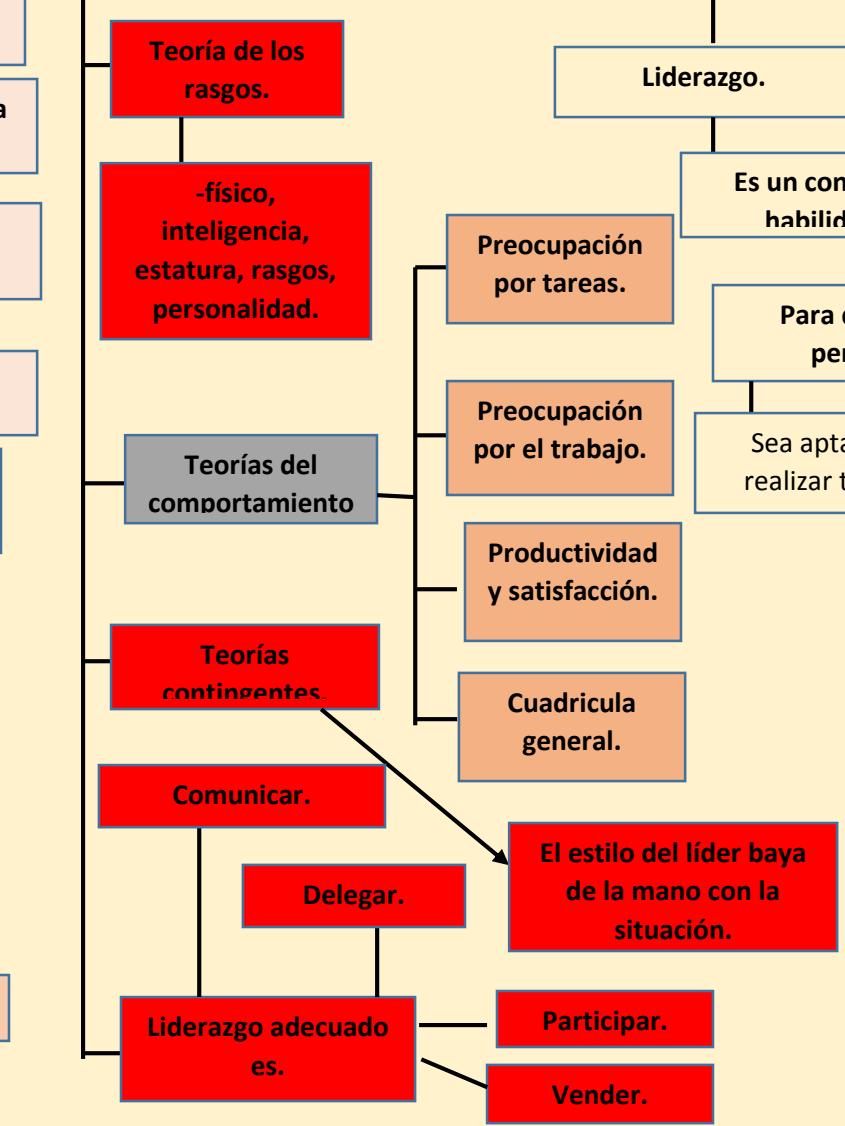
a

Teoría de los rasgos.

-físico, inteligencia, estatura, rasgos, personalidad.

Liderazgo.

Es un com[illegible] habilid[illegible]

Para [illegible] per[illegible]

Sea apt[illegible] realizar t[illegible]

Preocupación por tareas.

Preocupación por el trabajo.

Teorías del comportamiento

Productividad y satisfacción.

Teorías contingentes.

Cuadricula general.

Comunicar.

El estilo del líder baya de la mano con la situación.

Delegar.

Liderazgo adecuado es.

Participar.

Vender.